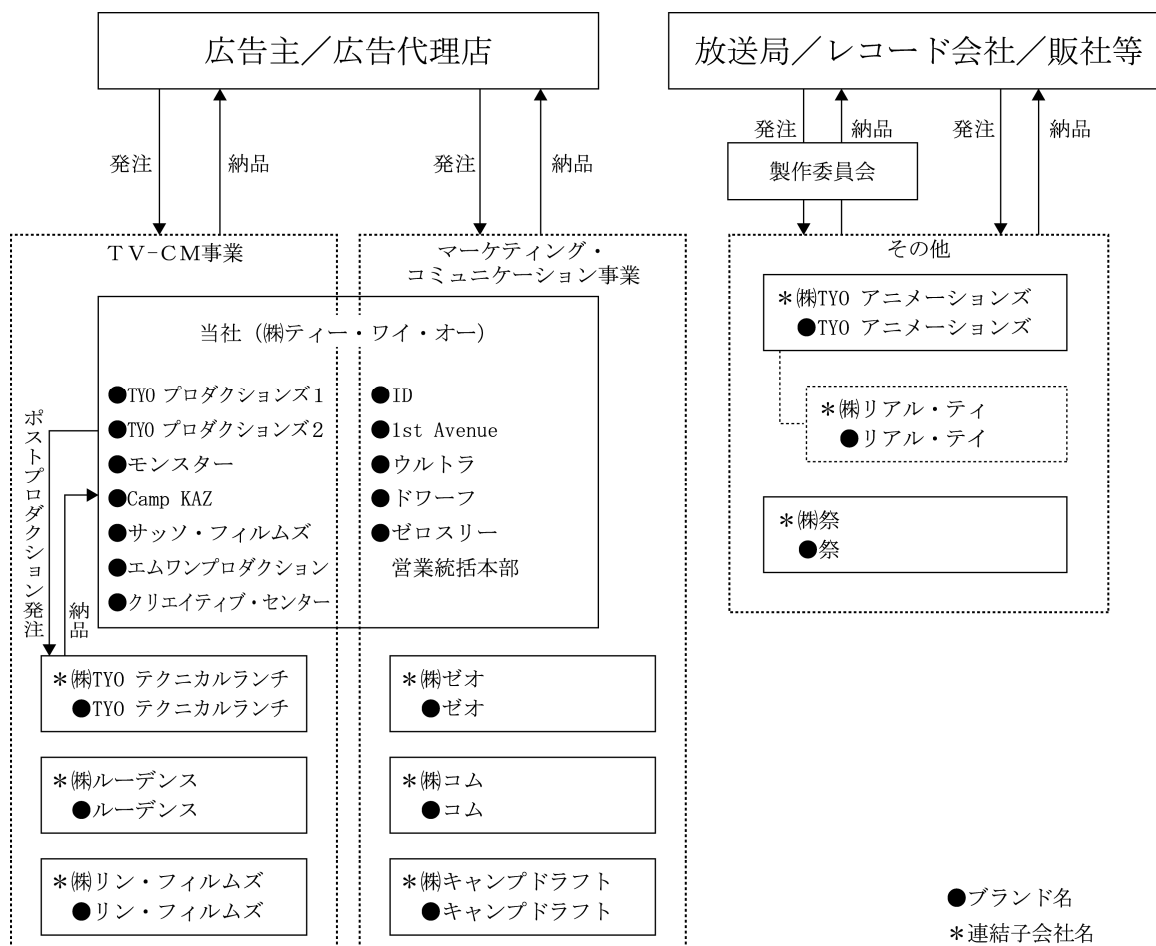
広告主／広告代理店

発注
納品
発注
納品

放送局／レコード会社／販社等

発注
納品
発注
納品

製作委員会

ＴＶ−ＣＭ事業

マーケティング・コミュニケーション事業

当社（㈱ティー・ワイ・オー）

●TYO プロダクションズ１
●TYO プロダクションズ２
●モンスター
●Camp KAZ
●サッソ・フィルムズ
●エムワンプロダクション
●クリエイティブ・センター

●ID
●1st Avenue
●ウルトラ
●ドワーフ
●ゼロスリー
営業統括本部

ポストプロダクション発注
納品

＊㈱TYO テクニカルランチ
●TYO テクニカルランチ

＊㈱ルーデンス
●ルーデンス

＊㈱リン・フィルムズ
●リン・フィルムズ

＊㈱ゼオ
●ゼオ

＊㈱コム
●コム

＊㈱キャンプドラフト
●キャンプドラフト

その他

＊㈱TYO アニメーションズ
●TYO アニメーションズ

＊㈱リアル・ティ
●リアル・テイ

＊㈱祭
●祭

●ブランド名
＊連結子会社名